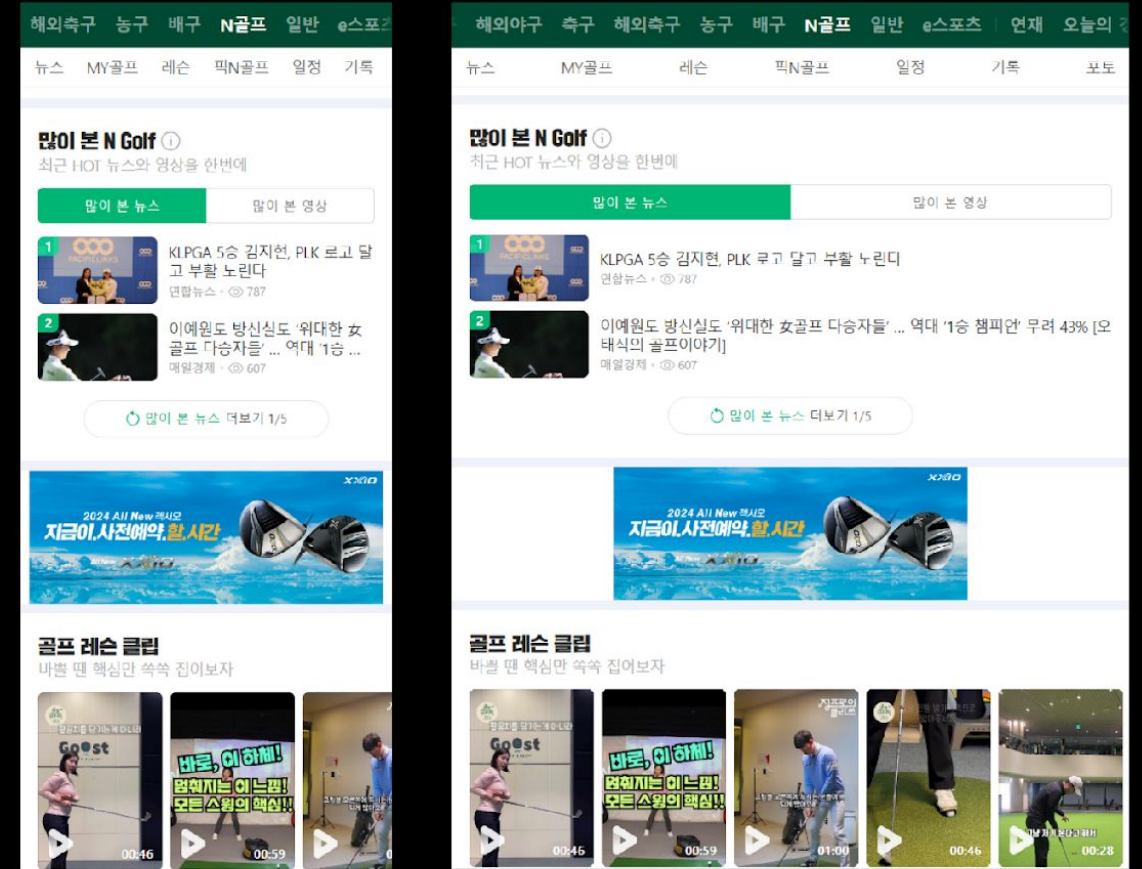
해외축구 농구 배구 N골프 일반 e스포츠

뉴스 MY골프 레슨 픽N골프 일정 기록

많이 본 N Golf

최근 HOT 뉴스와 영상을 한번에

많이 본 뉴스 | 많이 본 영상

1 KLPGA 5승 김지현, PLK 로고 달고 부활 노린다

연합뉴스 · 787

2 이예원도 방신실도 '위대한 女골프 다승자들' ... 역대 '1승 ...

매일경제 · 607

많이 본 뉴스 더보기 1/5

XXIO

2024 All New 젝시오

지금이, 사전예약, 할, 시간

XXIO

골프 레슨 클립

바쁠 땐 핵심만 쏙쏙 집어보자

Goost

바로, 이 하체! 멈춰지는 이 느낌! 모든 스윙의 핵심!!

00:46

00:59

해외야구 축구 해외축구 농구 배구 N골프 일반 e스포츠 연재 오늘의

뉴스 MY골프 레슨 픽N골프 일정 기록 포토

많이 본 N Golf

최근 HOT 뉴스와 영상을 한번에

많이 본 뉴스 | 많이 본 영상

1 KLPGA 5승 김지현, PLK 로고 달고 부활 노린다

연합뉴스 · 787

2 이예원도 방신실도 '위대한 女골프 다승자들' ... 역대 '1승 챔피언' 무려 43% [오태식의 골프이야기]

매일경제 · 607

많이 본 뉴스 더보기 1/5

XXIO

2024 All New 젝시오

지금이, 사전예약, 할, 시간

XXIO

골프 레슨 클립

바쁠 땐 핵심만 쏙쏙 집어보자

Goost

바로, 이 하체! 멈춰지는 이 느낌! 모든 스윙의 핵심!!

00:46

00:59

01:00

00:46

00:28